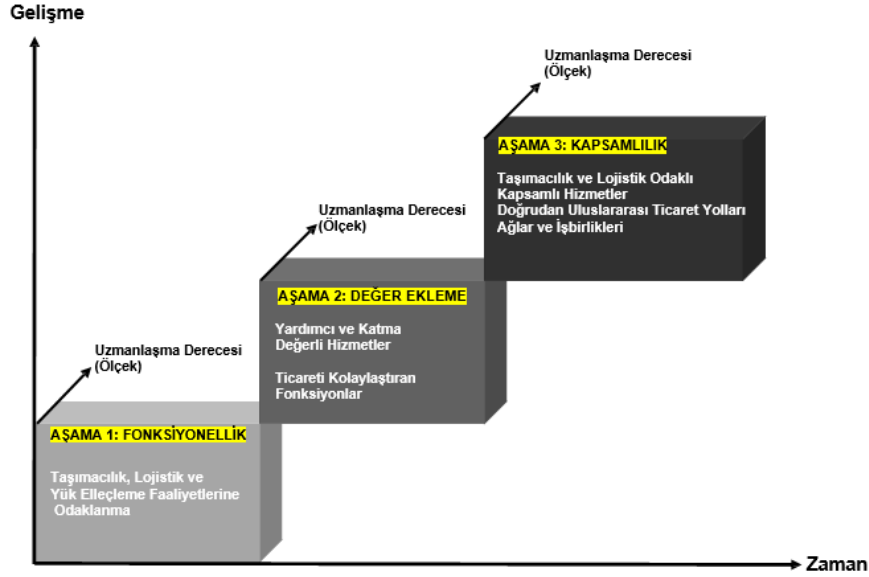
Gelişme

Uzmanlaşma Derecesi
(Ölçek)

AŞAMA 3: KAPSAMLILIK

Taşımacılık ve Lojistik Odaklı
Kapsamlı Hizmetler
Doğrudan Uluslararası Ticaret Yolları
Ağlar ve İşbirlikleri

Uzmanlaşma Derecesi
(Ölçek)

AŞAMA 2: DEĞER EKLEME

Yardımcı ve Katma
Değerli Hizmetler

Ticareti Kolaylaştıran
Fonksiyonlar

Uzmanlaşma Derecesi
(Ölçek)

AŞAMA 1: FONKSİYONELLİK

Taşımacılık, Lojistik ve
Yük Elleçleme Faaliyetlerine
Odaklanma

Zaman